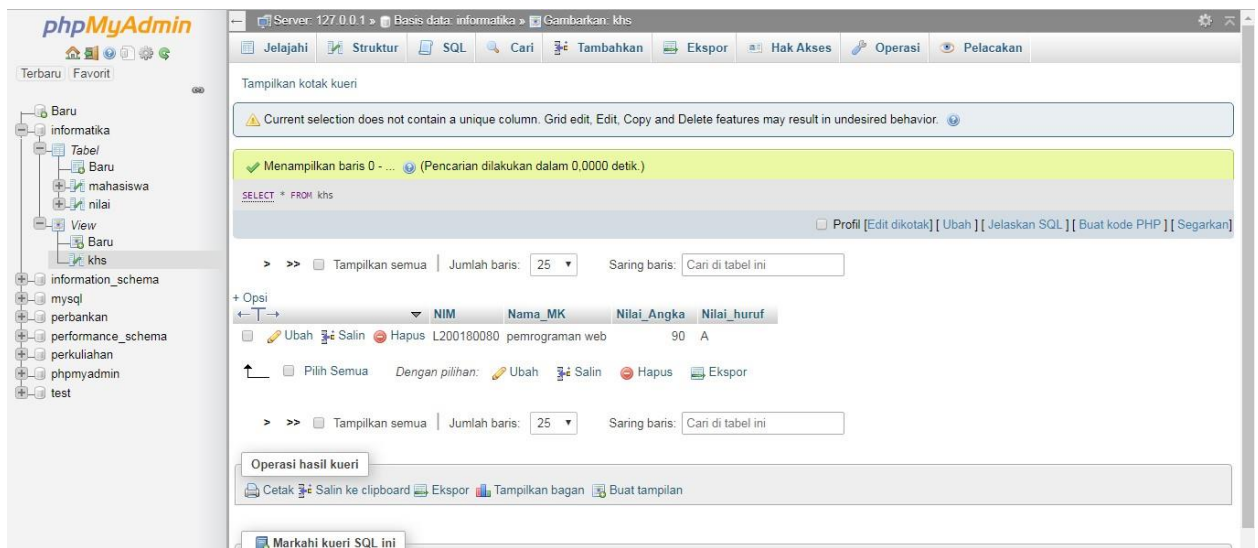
phpMyAdmin

Terbaru Favorit

Baru
informatika
Tabel
Baru
mahasiswa
nilai
View
Baru
khs
information_schema
mysql
perbankan
performance_schema
perkuliahan
phpmyadmin
test

Server: 127.0.0.1 » Basis data: informatika » Gambarkan: khs

Jelajahi Struktur SQL Cari Tambahkan Ekspor Hak Akses Operasi Pelacakan

Tampilkan kotak kueri

Current selection does not contain a unique column. Grid edit, Edit, Copy and Delete features may result in undesired behavior.

Menampilkan baris 0 - ... (Pencarian dilakukan dalam 0,0000 detik.)

SELECT * FROM khs

Profil [Edit dikotak] [ Ubah ] [ Jelaskan SQL ] [ Buat kode PHP ] [ Segarkan]

> >> Tampilkan semua | Jumlah baris: 25 Saring baris: Cari di tabel ini

+ Opsi

| | NIM | Nama_MK | Nilai_Angka | Nilai_huruf |
|---|---|---|---|---|
| Ubah Salin Hapus | L200180080 | pemrograman web | 90 | A |

Pilih Semua Dengan pilihan: Ubah Salin Hapus Ekspor

> >> Tampilkan semua | Jumlah baris: 25 Saring baris: Cari di tabel ini

Operasi hasil kueri

Cetak Salin ke clipboard Ekspor Tampilkan bagan Buat tampilan

Markahi kueri SQL ini